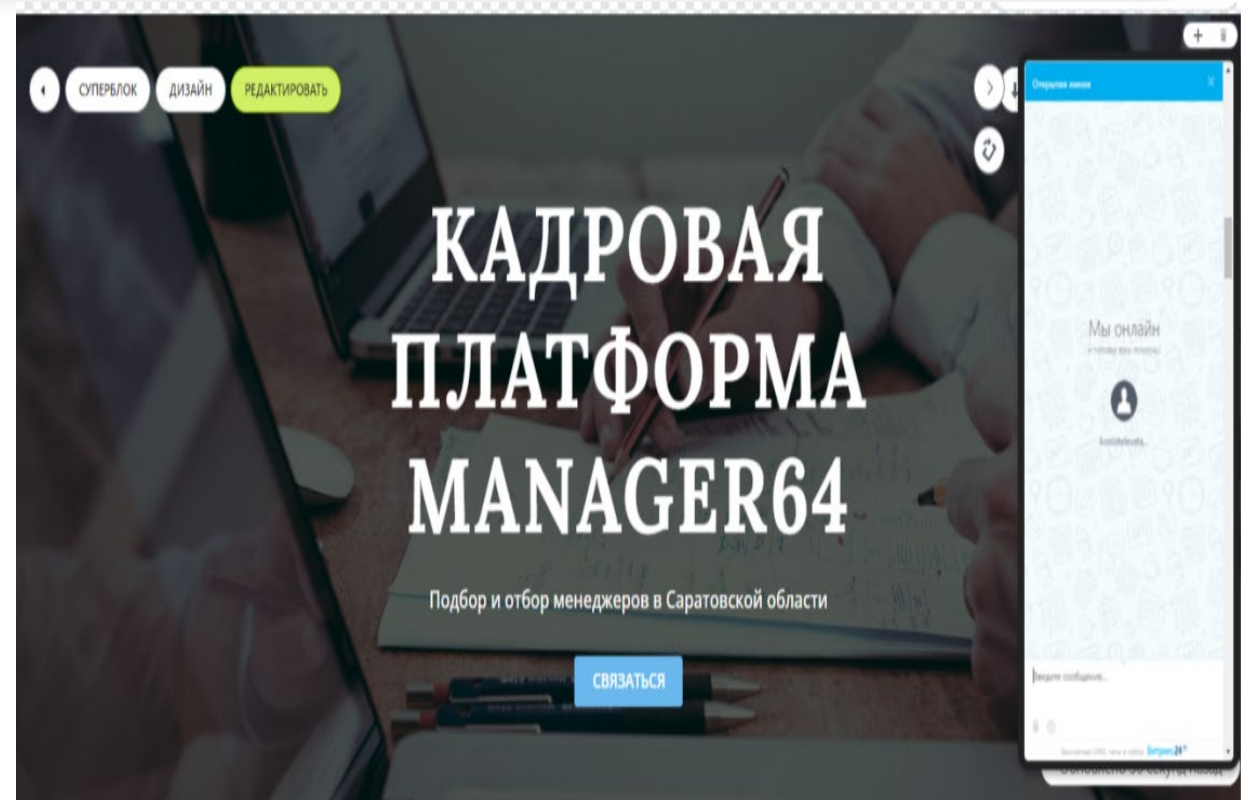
СУПЕРБЛОК ДИЗАЙН РЕДАКТИРОВАТЬ

КАДРОВАЯ ПЛАТФОРМА MANAGER64

Подбор и отбор менеджеров в Саратовской области

СВЯЗАТЬСЯ

Открытая линия

Мы онлайн

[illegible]

Введите сообщение...

Битрикс24

Обновлено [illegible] секунд назад